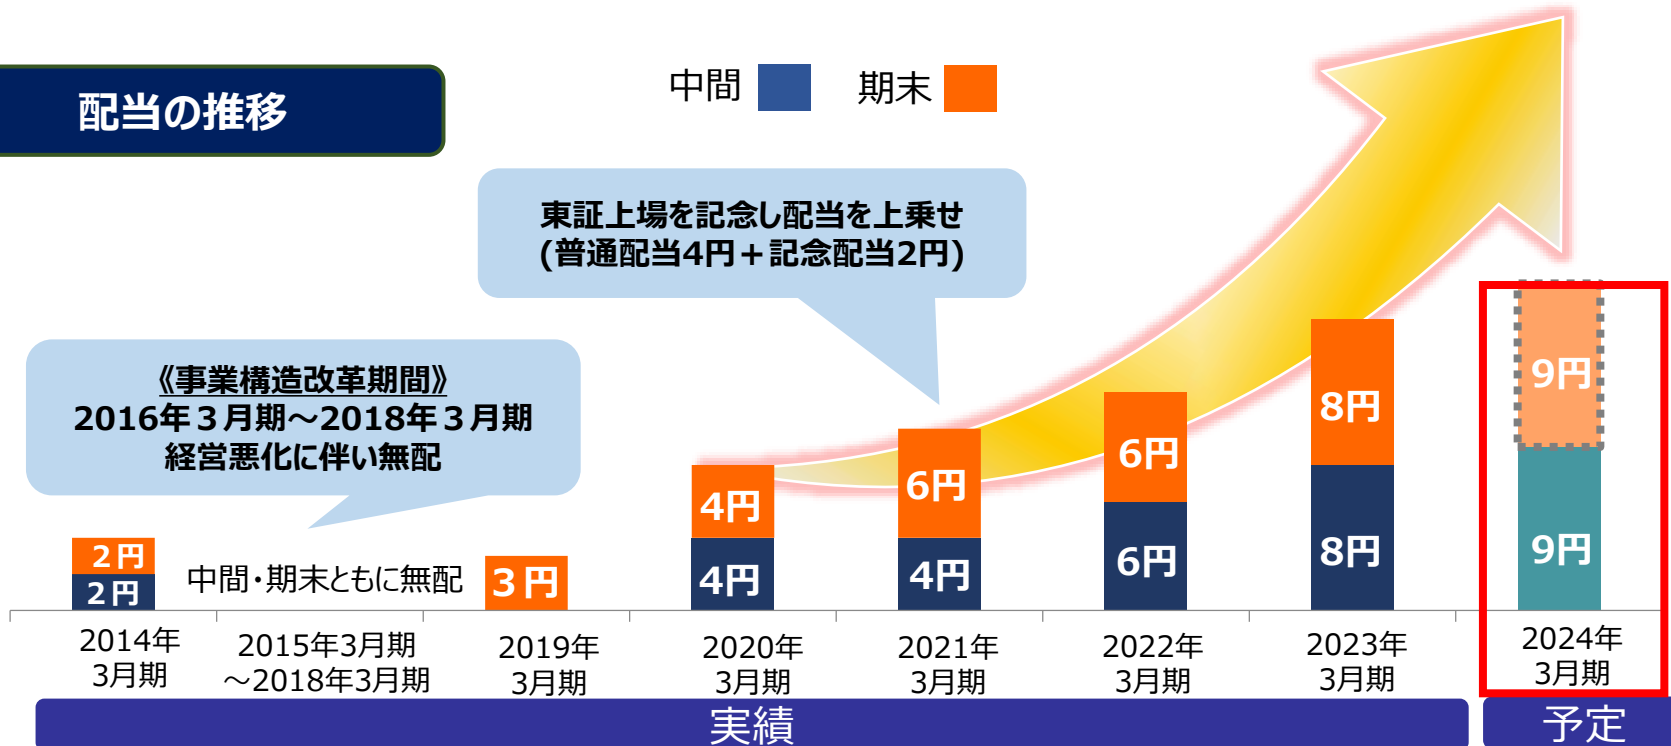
配当の推移

中間 期末

東証上場を記念し配当を上乗せ
(普通配当4円＋記念配当2円)

《事業構造改革期間》
2016年３月期～2018年３月期
経営悪化に伴い無配

2円
2円

中間・期末ともに無配

3円

4円
4円

6円
4円

6円
6円

8円
8円

9円
9円

2014年
3月期

2015年3月期
～2018年3月期

2019年
3月期

2020年
3月期

2021年
3月期

2022年
3月期

2023年
3月期

2024年
3月期

実績

予定